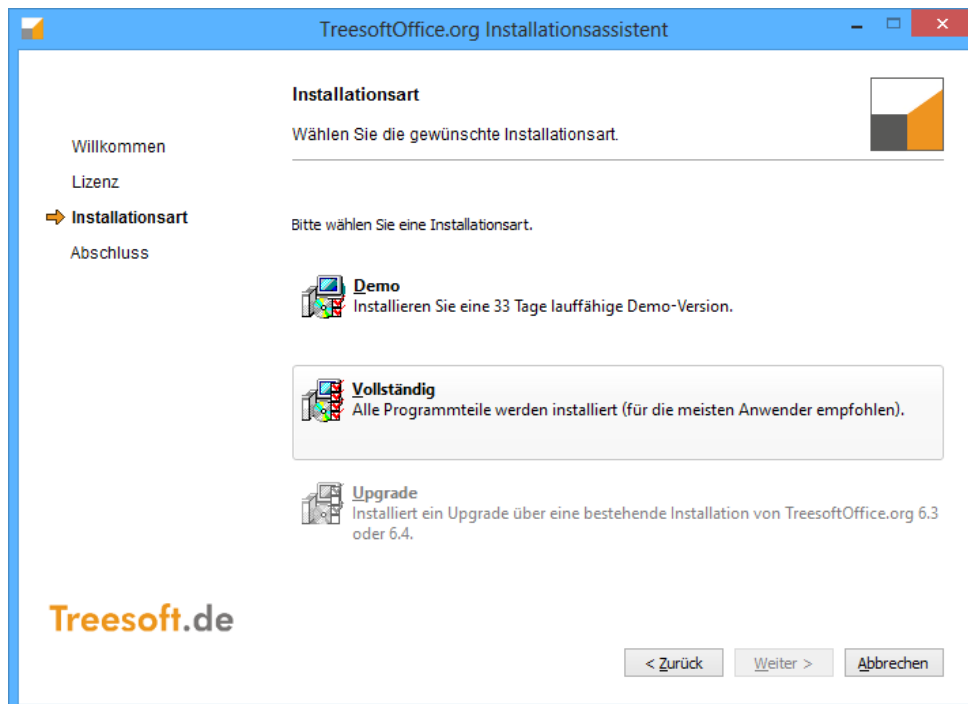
TreesoftOffice.org Installationsassistent

Installationsart

Wählen Sie die gewünschte Installationsart.

Willkommen
Lizenz
Installationsart
Abschluss

Bitte wählen Sie eine Installationsart.

Demo
Installieren Sie eine 33 Tage lauffähige Demo-Version.

Vollständig
Alle Programmteile werden installiert (für die meisten Anwender empfohlen).

Upgrade
Installiert ein Upgrade über eine bestehende Installation von TreesoftOffice.org 6.3 oder 6.4.

Treesoft.de

< Zurück
Weiter >
Abbrechen